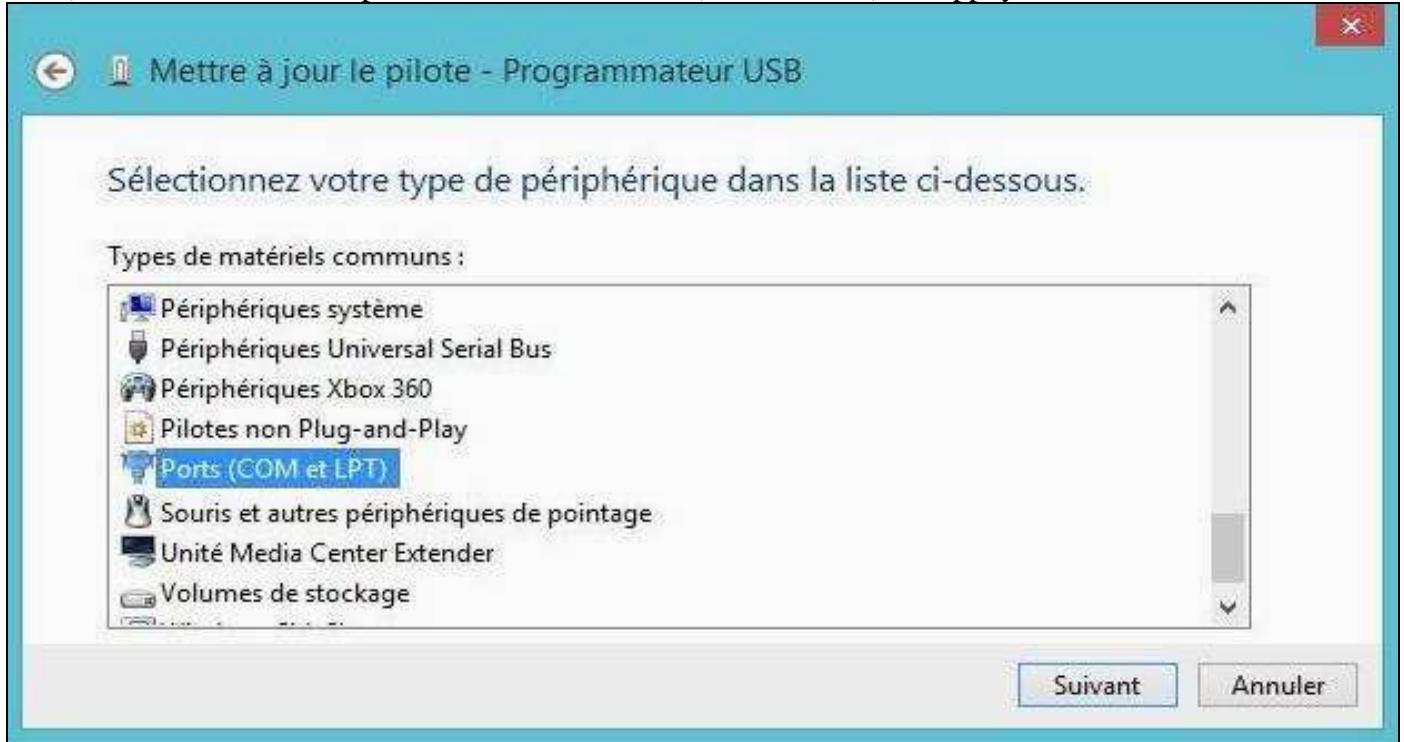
Mettre à jour le pilote - Programmateur USB

Sélectionnez votre type de périphérique dans la liste ci-dessous.

Types de matériels communs :

Périphériques système
Périphériques Universal Serial Bus
Périphériques Xbox 360
Pilotes non Plug-and-Play
Ports (COM et LPT)
Souris et autres périphériques de pointage
Unité Media Center Extender
Volumes de stockage
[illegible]

Suivant
Annuler